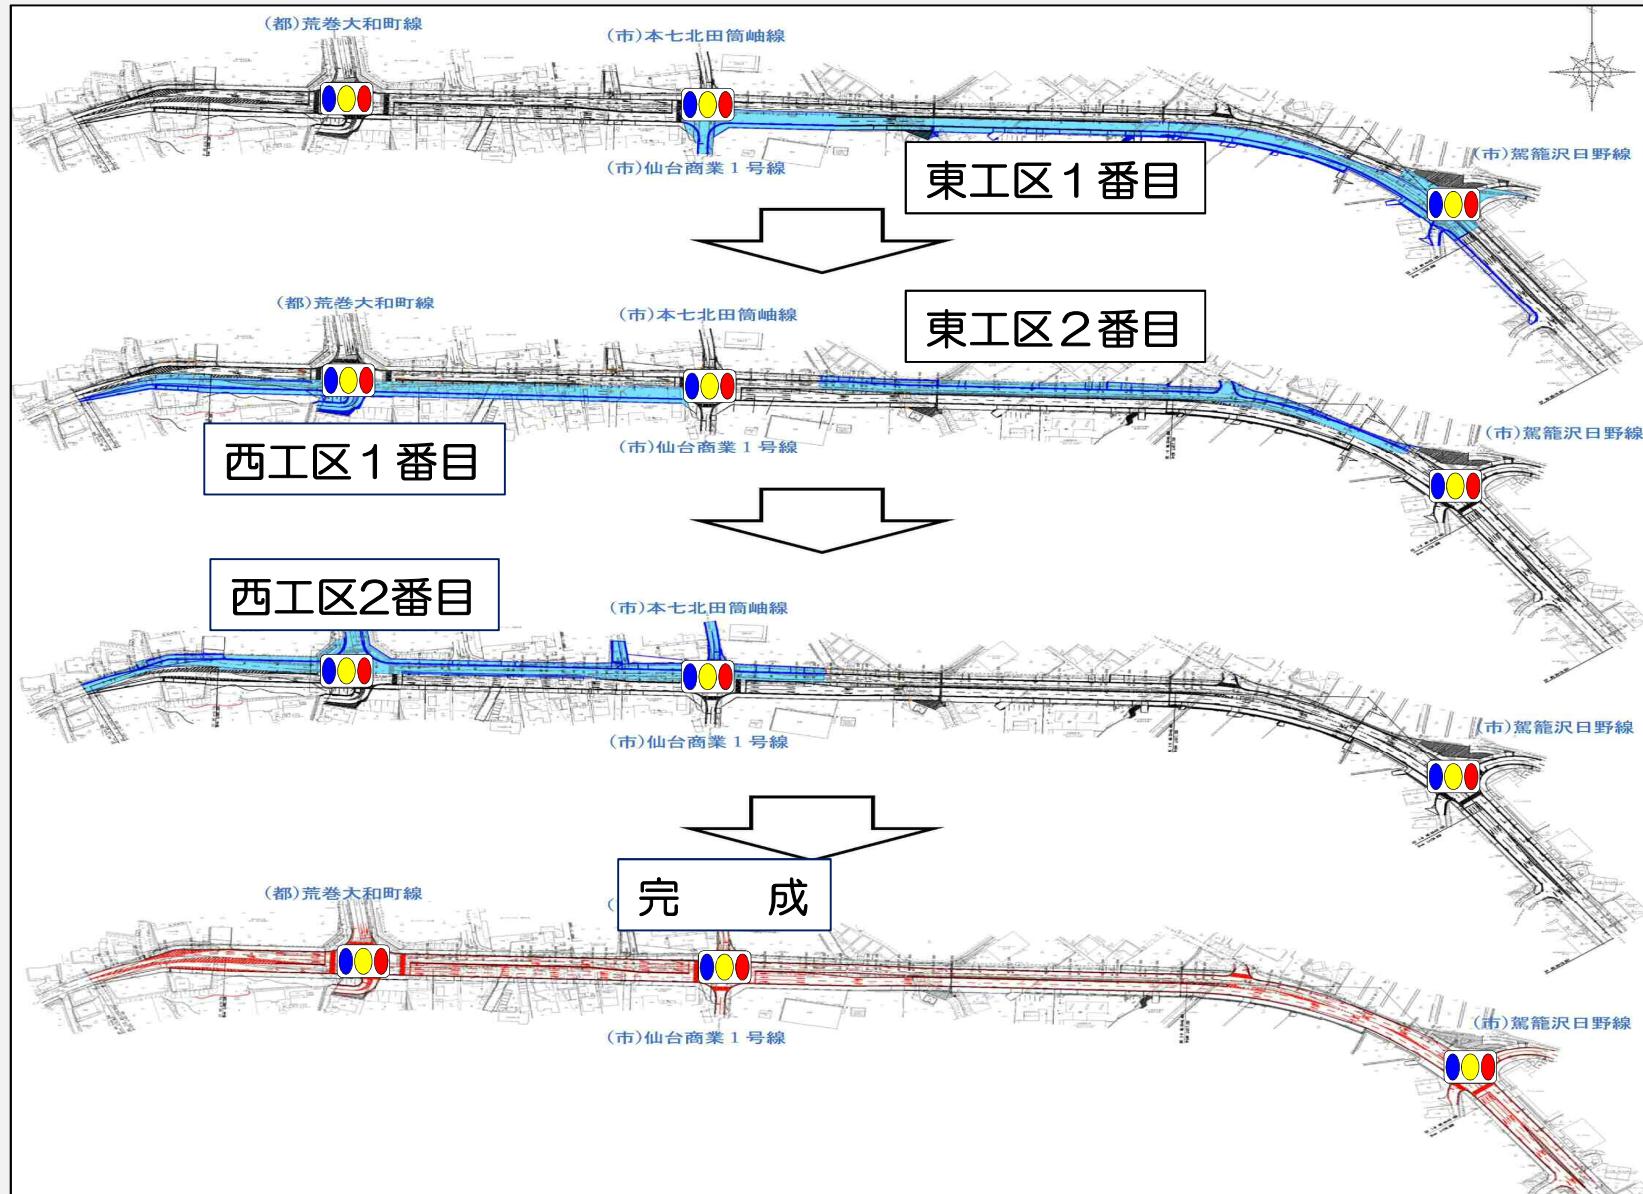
(都)荒巻大和町線

(市)本七北田筒岫線

(市)仙台商業１号線

東工区１番目

(市)鷲籠沢日野線

(都)荒巻大和町線

(市)本七北田筒岫線

東工区２番目

(市)仙台商業１号線

西工区１番目

(市)鷲籠沢日野線

西工区2番目

(市)本七北田筒岫線

(市)仙台商業１号線

(市)鷲籠沢日野線

(都)荒巻大和町線

完　成

(市)仙台商業１号線

(市)鷲籠沢日野線